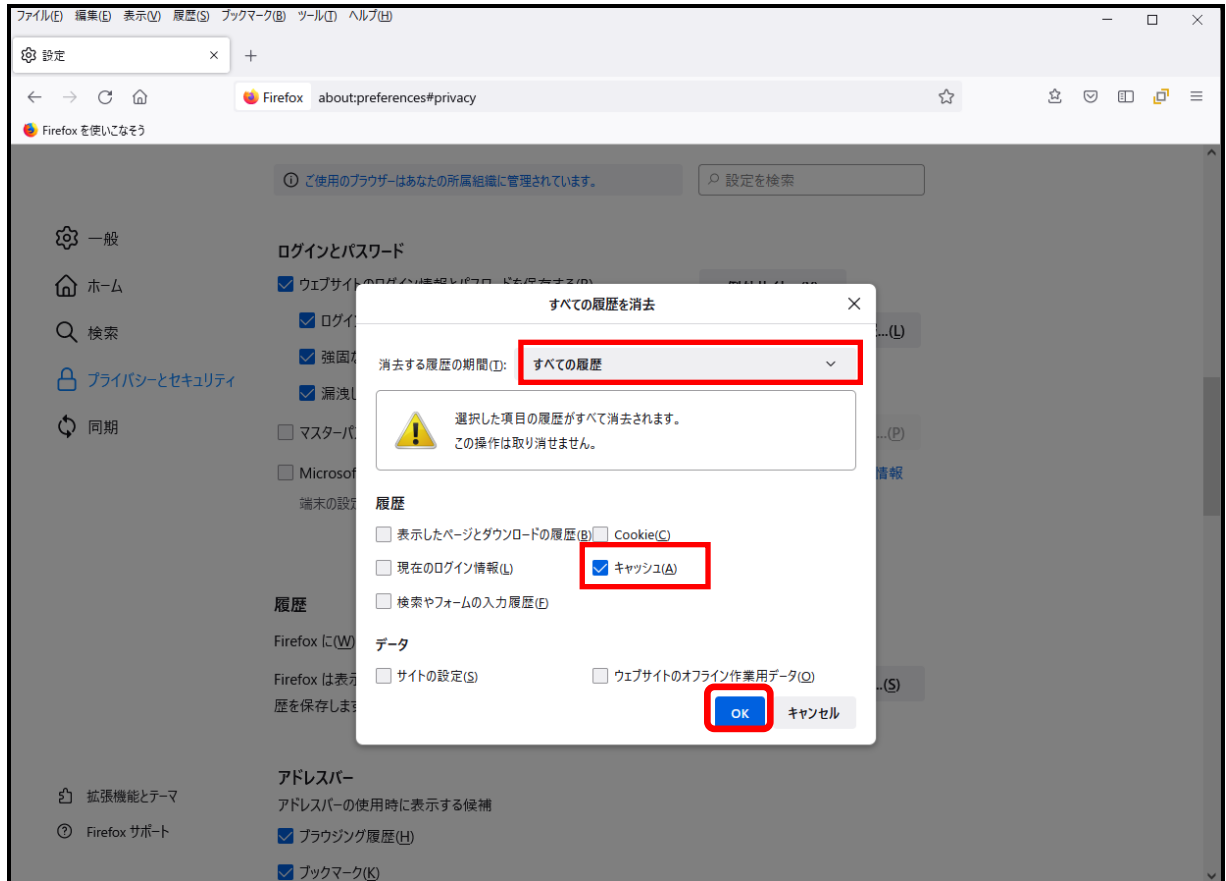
ファイル(F) 編集(E) 表示(V) 履歴(S) ブックマーク(B) ツール(T) ヘルプ(H)

設定 ×

Firefox about:preferences#privacy

Firefox を使いこなそう

ご使用のブラウザーはあなたの所属組織に管理されています。

設定を検索

一般
ホーム
検索
プライバシーとセキュリティ
同期

ログインとパスワード
ウェブサイトのログイン情報とパスワードを保存する(R)
ログイ
強固な
漏洩し
マスターパ
Microsof
端末の設定

...(L)
...(P)
情報

履歴
Firefox に(W)
Firefox は表示
歴を保存しま
...(S)

すべての履歴を消去

消去する履歴の期間(T): すべての履歴

選択した項目の履歴がすべて消去されます。
この操作は取り消せません。

履歴
表示したページとダウンロードの履歴(B)
Cookie(C)
現在のログイン情報(L)
キャッシュ(A)
検索やフォームの入力履歴(F)

データ
サイトの設定(S)
ウェブサイトのオフライン作業用データ(O)

OK キャンセル

拡張機能とテーマ
Firefox サポート

アドレスバー
アドレスバーの使用時に表示する候補
ブラウジング履歴(H)
ブックマーク(K)